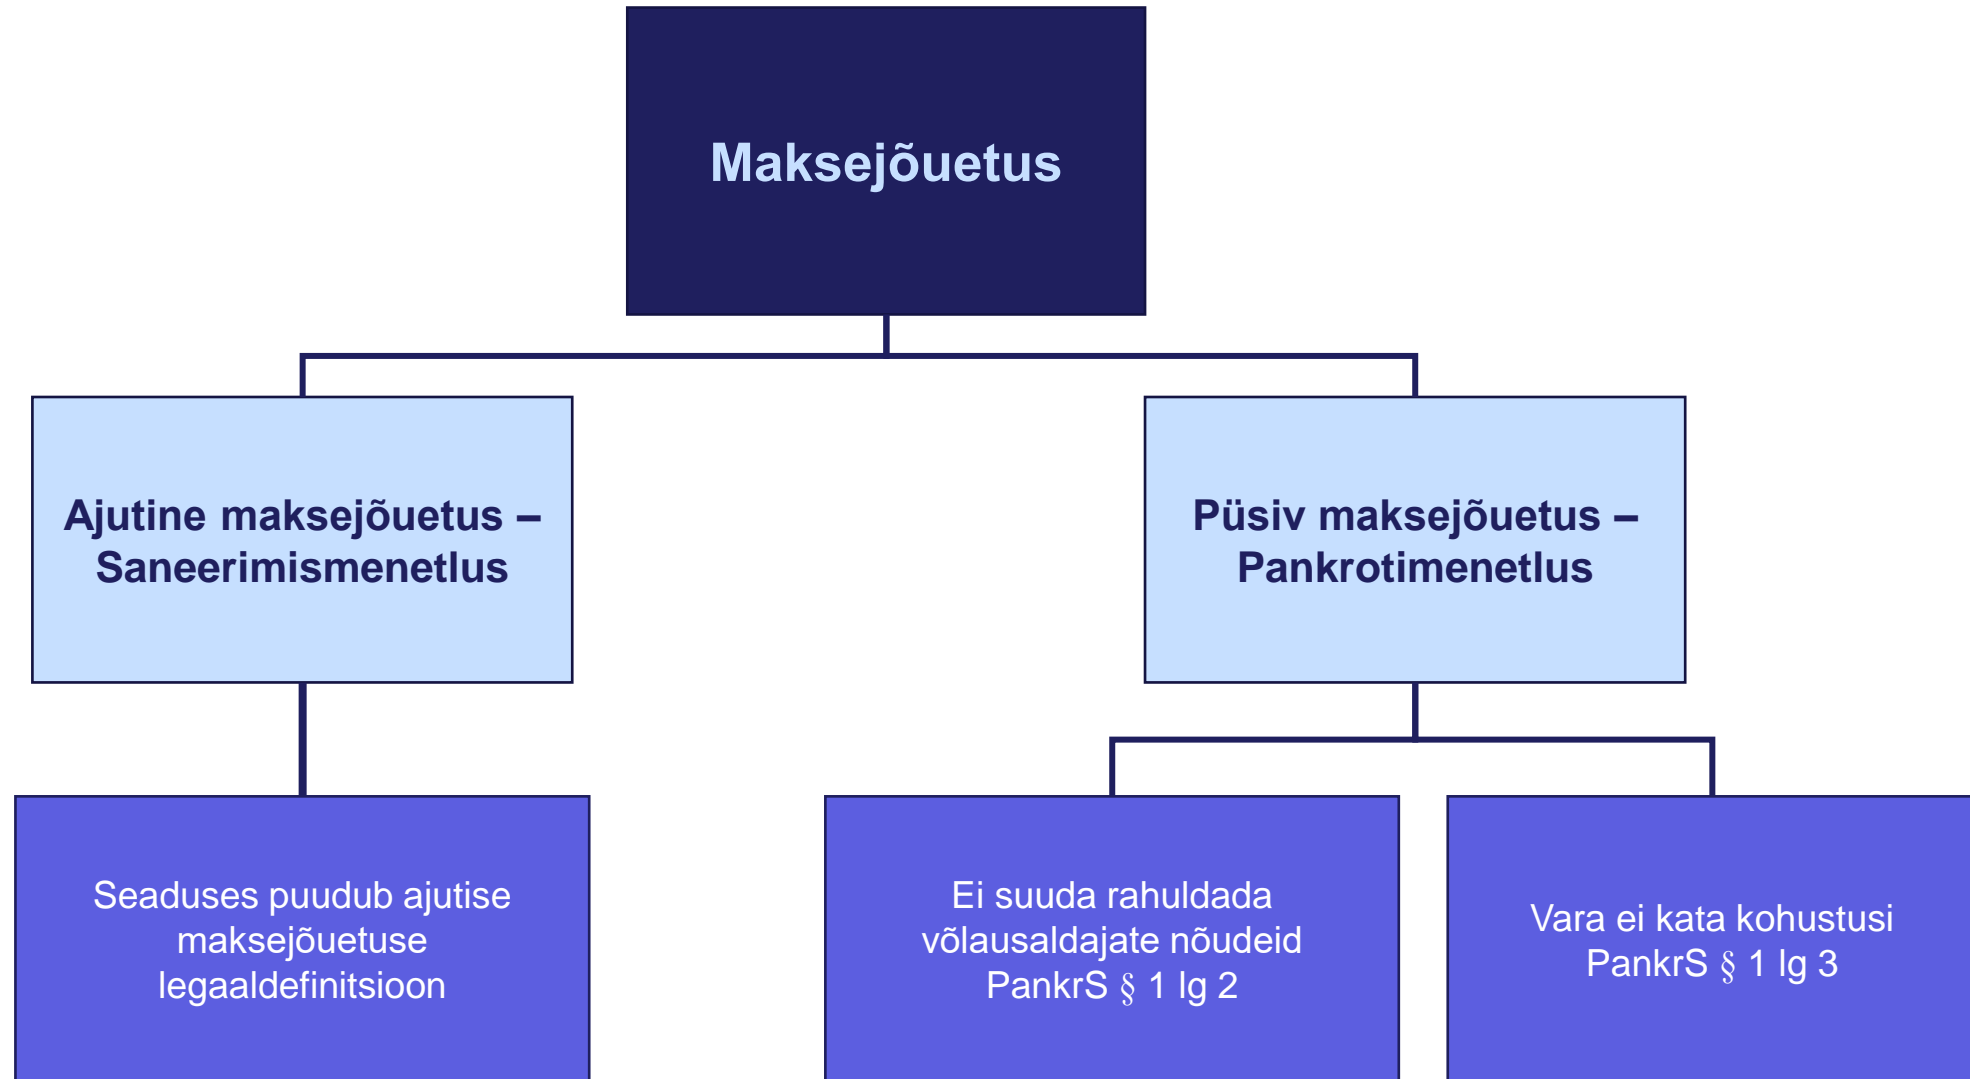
Maksejõuetus

Ajutine maksejõuetus – Saneerimismenetlus

Püsiv maksejõuetus – Pankrotimenetlus

Seaduses puudub ajutise maksejõuetuse legaaldefinitsioon

Ei suuda rahuldada võlausaldajate nõudeid PankrS § 1 lg 2

Vara ei kata kohustusi PankrS § 1 lg 3